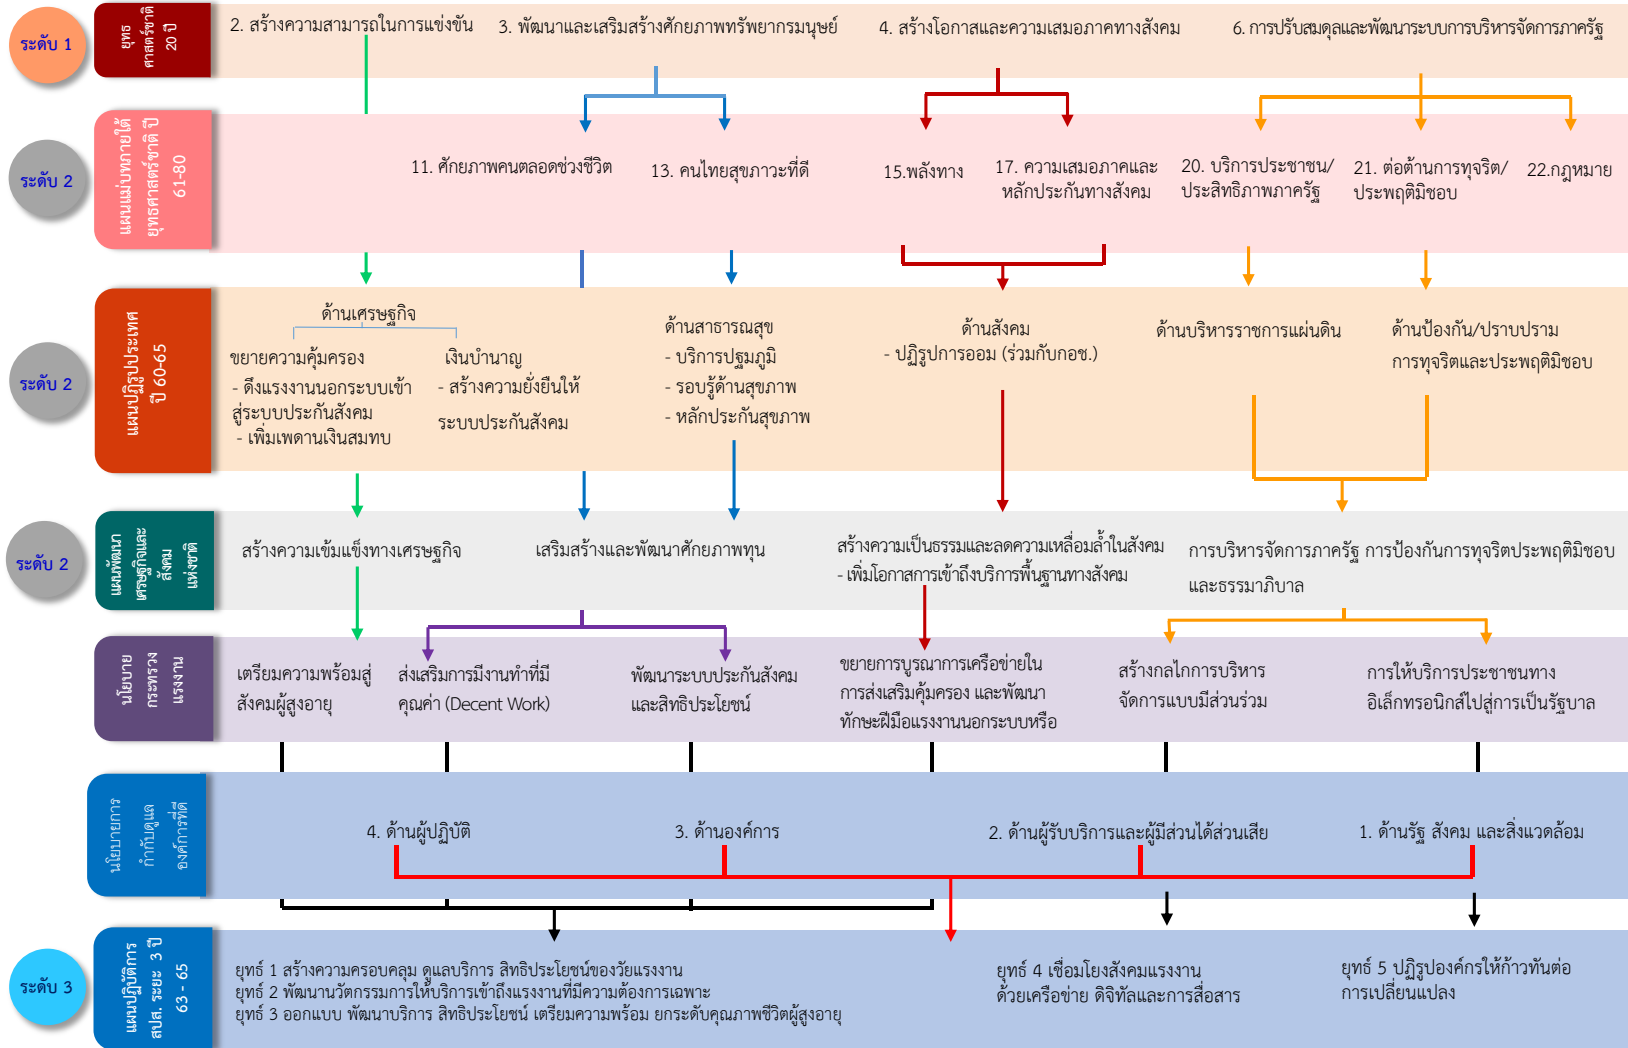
ระดับ 1

ยุทธศาสตร์ชาติ 20 ปี

2. สร้างความสามารถในการแข่งขัน

3. พัฒนาและเสริมสร้างศักยภาพทรัพยากรมนุษย์

4. สร้างโอกาสและความเสมอภาคทางสังคม

6. การปรับสมดุลและพัฒนาระบบการบริหารจัดการภาครัฐ

ระดับ 2

แผนแม่บทภายใต้ยุทธศาสตร์ชาติ ปี 61-80

11. ศักยภาพคนตลอดช่วงชีวิต

13. คนไทยสุขภาวะที่ดี

15.พลังทาง

17. ความเสมอภาคและหลักประกันทางสังคม

20. บริการประชาชน/ประสิทธิภาพภาครัฐ

21. ต่อต้านการทุจริต/ประพฤติมิชอบ

22.กฎหมาย

ระดับ 2

แผนปฏิรูปประเทศ ปี 60-65

ด้านเศรษฐกิจ

ขยายความคุ้มครอง
- ดึงแรงงานนอกระบบเข้าสู่ระบบประกันสังคม
- เพิ่มเพดานเงินสมทบ

เงินบำนาญ
- สร้างความยั่งยืนให้ระบบประกันสังคม

ด้านสาธารณสุข
- บริการปฐมภูมิ
- รอบรู้ด้านสุขภาพ
- หลักประกันสุขภาพ

ด้านสังคม
- ปฏิรูปการออม (ร่วมกับกอช.)

ด้านบริหารราชการแผ่นดิน

ด้านป้องกัน/ปราบปรามการทุจริตและประพฤติมิชอบ

ระดับ 2

แผนพัฒนาเศรษฐกิจและสังคมแห่งชาติ

สร้างความเข้มแข็งทางเศรษฐกิจ

เสริมสร้างและพัฒนาศักยภาพทุน

สร้างความเป็นธรรมและลดความเหลื่อมล้ำในสังคม
- เพิ่มโอกาสการเข้าถึงบริการพื้นฐานทางสังคม

การบริหารจัดการภาครัฐ การป้องกันการทุจริตประพฤติมิชอบและธรรมาภิบาล

นโยบายกระทรวงแรงงาน

เตรียมความพร้อมสู่สังคมผู้สูงอายุ

ส่งเสริมการมีงานทำที่มีคุณค่า (Decent Work)

พัฒนาระบบประกันสังคมและสิทธิประโยชน์

ขยายการบูรณาการเครือข่ายในการส่งเสริมคุ้มครอง และพัฒนาทักษะฝีมือแรงงานนอกระบบหรือ

สร้างกลไกการบริหารจัดการแบบมีส่วนร่วม

การให้บริการประชาชนทางอิเล็กทรอนิกส์ไปสู่การเป็นรัฐบาล

นโยบายการกำกับดูแลองค์การที่ดี

4. ด้านผู้ปฏิบัติ

3. ด้านองค์การ

2. ด้านผู้รับบริการและผู้มีส่วนได้ส่วนเสีย

1. ด้านรัฐ สังคม และสิ่งแวดล้อม

ระดับ 3

แผนปฏิบัติการ สปส. ระยะ 3 ปี 63 - 65

ยุทธ์ 1 สร้างความครอบคลุม ดูแลบริการ สิทธิประโยชน์ของวัยแรงงาน
ยุทธ์ 2 พัฒนานวัตกรรมการให้บริการเข้าถึงแรงงานที่มีความต้องการเฉพาะ
ยุทธ์ 3 ออกแบบ พัฒนาบริการ สิทธิประโยชน์ เตรียมความพร้อม ยกระดับคุณภาพชีวิตผู้สูงอายุ

ยุทธ์ 4 เชื่อมโยงสังคมแรงงานด้วยเครือข่าย ดิจิทัลและการสื่อสาร

ยุทธ์ 5 ปฏิรูปองค์กรให้ก้าวทันต่อการเปลี่ยนแปลง